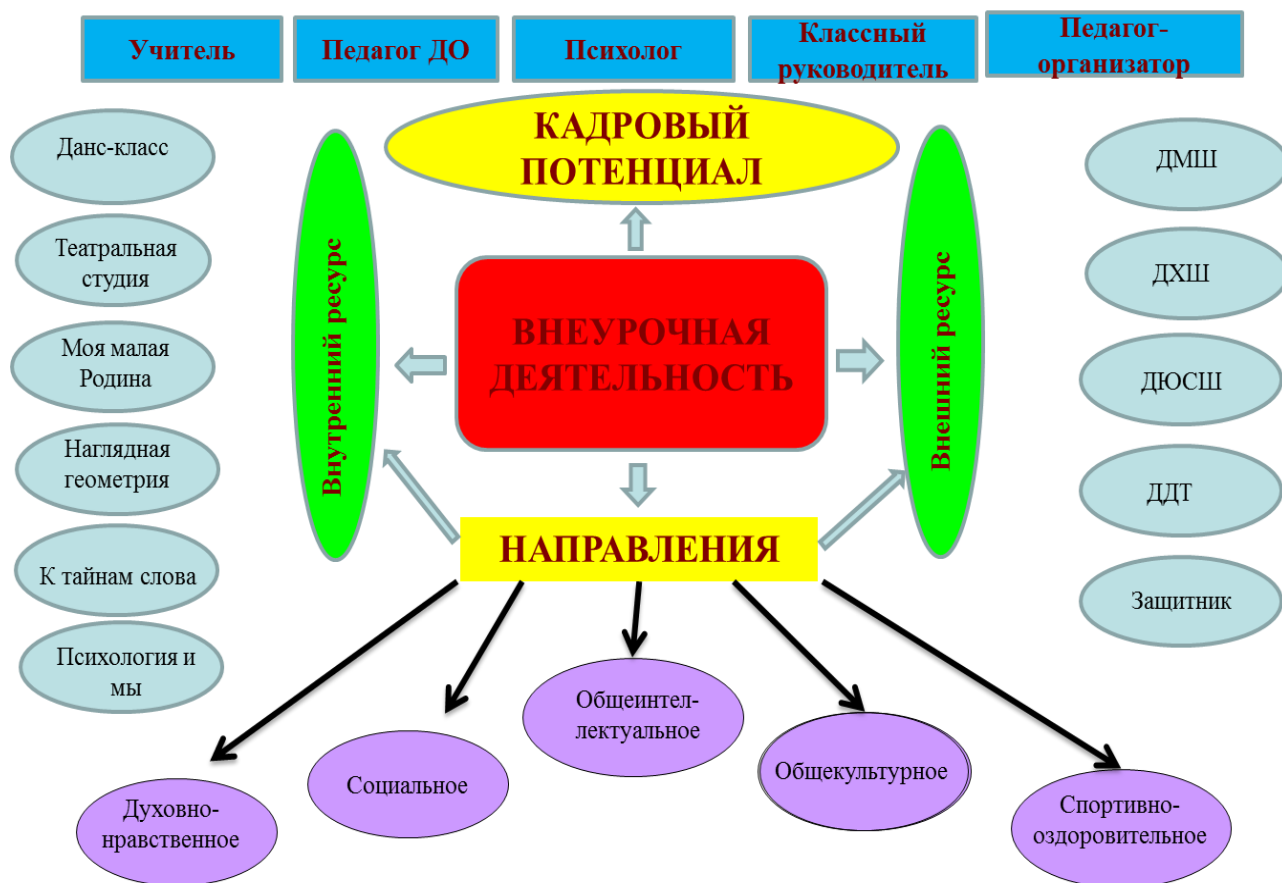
Учитель

Педагог ДО

Психолог

Классный руководитель

Педагог-организатор

КАДРОВЫЙ ПОТЕНЦИАЛ

Данс-класс

Театральная студия

Моя малая Родина

Наглядная геометрия

К тайнам слова

Психология и мы

Внутренний ресурс

ВНЕУРОЧНАЯ ДЕЯТЕЛЬНОСТЬ

Внешний ресурс

ДМШ

ДХШ

ДЮСШ

ДДТ

Защитник

НАПРАВЛЕНИЯ

Духовно-нравственное

Социальное

Общеинтеллектуальное

Общекультурное

Спортивно-оздоровительное